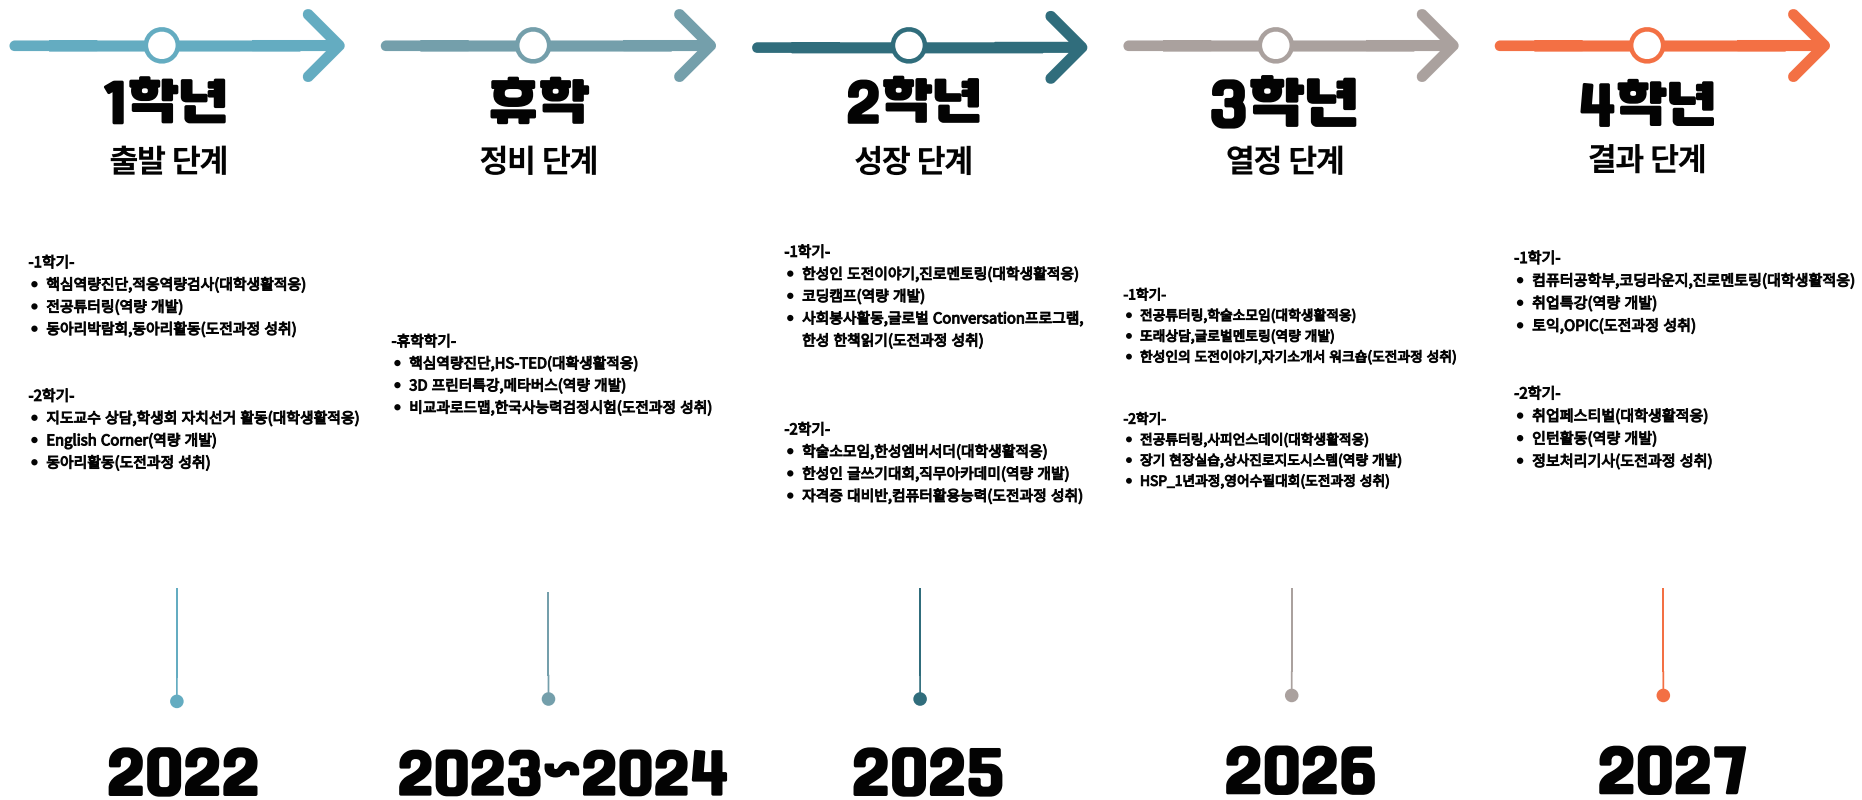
1학년
출발 단계

-1학기-
• 핵심역량진단,적응역량검사(대학생활적응)
• 전공튜터링(역량 개발)
• 동아리박람회,동아리활동(도전과정 성취)

-2학기-
• 지도교수 상담,학생회 자치선거 활동(대학생활적응)
• English Corner(역량 개발)
• 동아리활동(도전과정 성취)

2022

휴학
정비 단계

-휴학학기-
• 핵심역량진단,HS-TED(대학생활적응)
• 3D 프린터특강,메타버스(역량 개발)
• 비교과로드맵,한국사능력검정시험(도전과정 성취)

2023~2024

2학년
성장 단계

-1학기-
• 한성인 도전이야기,진로멘토링(대학생활적응)
• 코딩캠프(역량 개발)
• 사회봉사활동,글로벌 Conversation프로그램, 한성 한책읽기(도전과정 성취)

-2학기-
• 학술소모임,한성엠버서더(대학생활적응)
• 한성인 글쓰기대회,직무아카데미(역량 개발)
• 자격증 대비반,컴퓨터활용능력(도전과정 성취)

2025

3학년
열정 단계

-1학기-
• 전공튜터링,학술소모임(대학생활적응)
• 또래상담,글로벌멘토링(역량 개발)
• 한성인의 도전이야기,자기소개서 워크숍(도전과정 성취)

-2학기-
• 전공튜터링,사피언스데이(대학생활적응)
• 장기 현장실습,상사진로지도시스템(역량 개발)
• HSP_1년과정,영어수필대회(도전과정 성취)

2026

4학년
결과 단계

-1학기-
• 컴퓨터공학부,코딩라운지,진로멘토링(대학생활적응)
• 취업특강(역량 개발)
• 토익,OPIC(도전과정 성취)

-2학기-
• 취업페스티벌(대학생활적응)
• 인턴활동(역량 개발)
• 정보처리기사(도전과정 성취)

2027